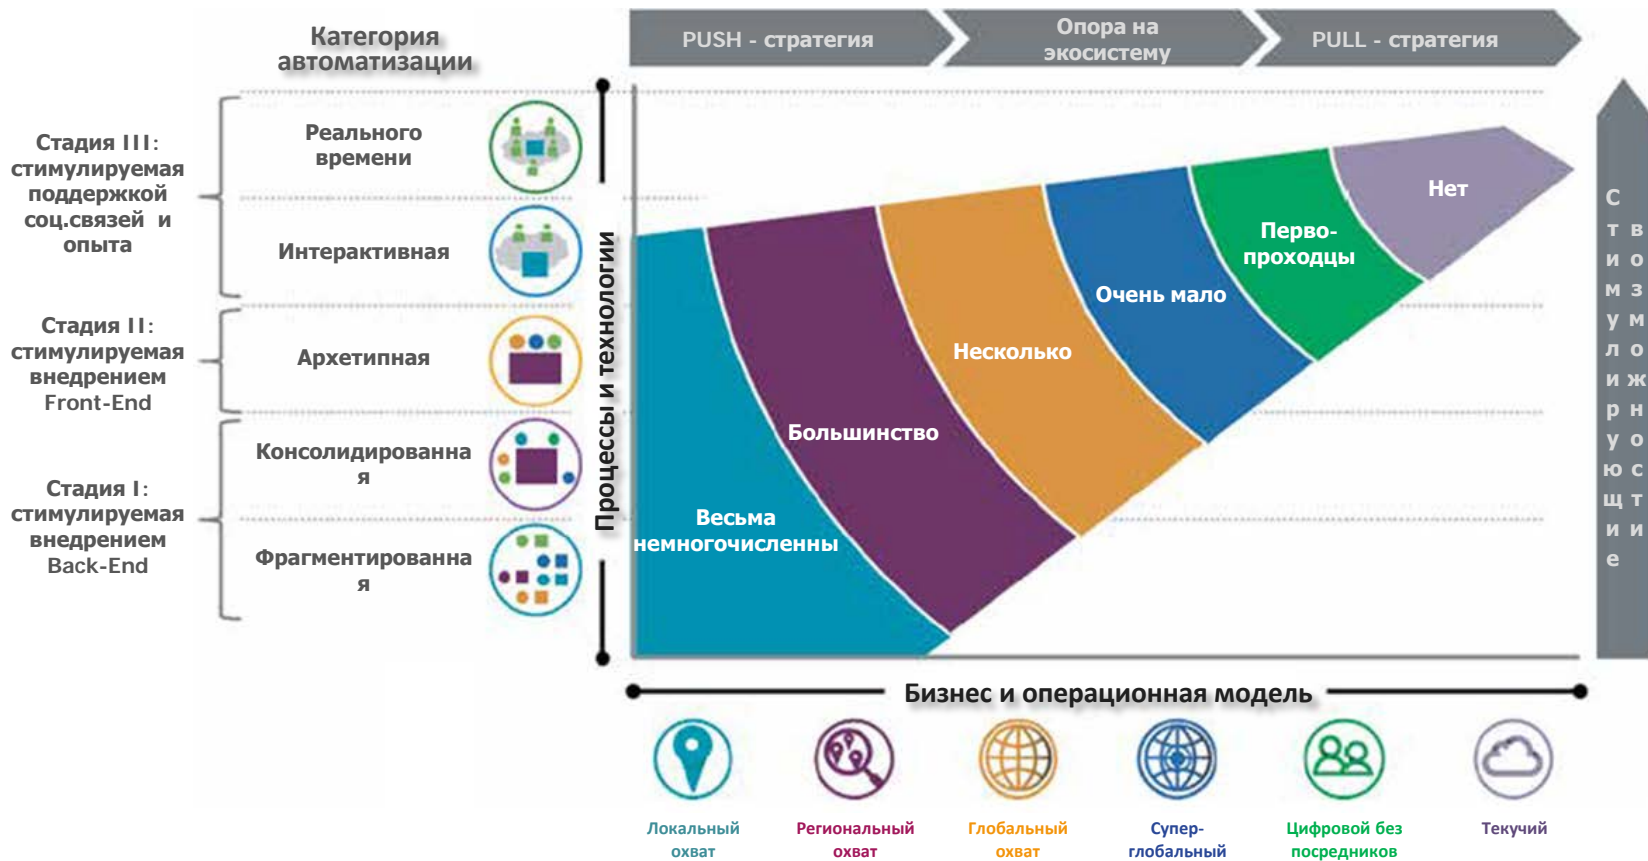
Категория автоматизации

PUSH - стратегия

Опора на экосистему

PULL - стратегия

Стадия III: стимулируемая поддержкой соц.связей и опыта

Реального времени

Интерактивная

Стадия II: стимулируемая внедрением Front-End

Архетипная

Стадия I: стимулируемая внедрением Back-End

Консолидированная

Фрагментированная

Процессы и технологии

Весьма немногочисленны

Большинство

Несколько

Очень мало

Перво-проходцы

Нет

Стимулирующие возможности

Бизнес и операционная модель

Локальный охват

Региональный охват

Глобальный охват

Супер-глобальный

Цифровой без посредников

Текучий